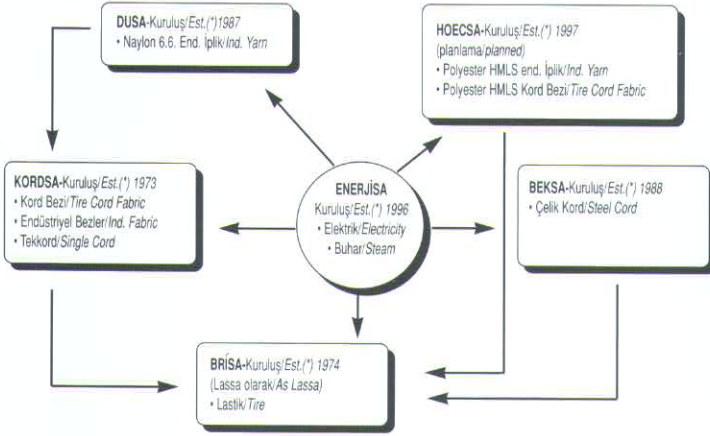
DUSA-Kuruluş/Est.(*)1987
• Naylon 6.6. End. İplik/Ind. Yarn

HOECSA-Kuruluş/Est.(*) 1997
(planlama/planned)
• Polyester HMLS end. İplik/Ind. Yarn
• Polyester HMLS Kord Bezi/Tire Cord Fabric

KORDSA-Kuruluş/Est.(*) 1973
• Kord Bezi/Tire Cord Fabric
• Endüstriyel Bezler/Ind. Fabric
• Tekkord/Single Cord

ENERJİSA
Kuruluş/Est.(*) 1996
• Elektrik/Electricity
• Buhar/Steam

BEKSA-Kuruluş/Est.(*) 1988
• Çelik Kord/Steel Cord

BRİSA-Kuruluş/Est.(*) 1974
(Lassa olarak/As Lassa)
• Lastik/Tire